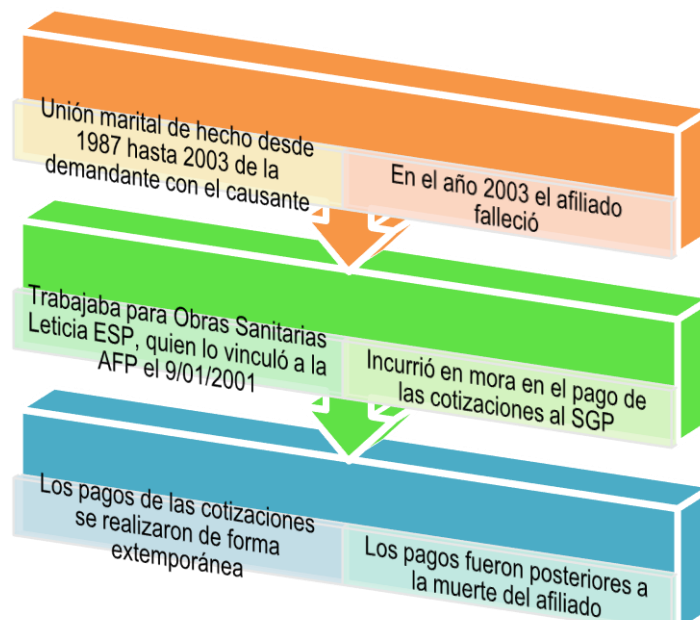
Unión marital de hecho desde 1987 hasta 2003 de la demandante con el causante

En el año 2003 el afiliado falleció

Trabajaba para Obras Sanitarias Leticia ESP, quien lo vinculó a la AFP el 9/01/2001

Incurrió en mora en el pago de las cotizaciones al SGP

Los pagos de las cotizaciones se realizaron de forma extemporánea

Los pagos fueron posteriores a la muerte del afiliado